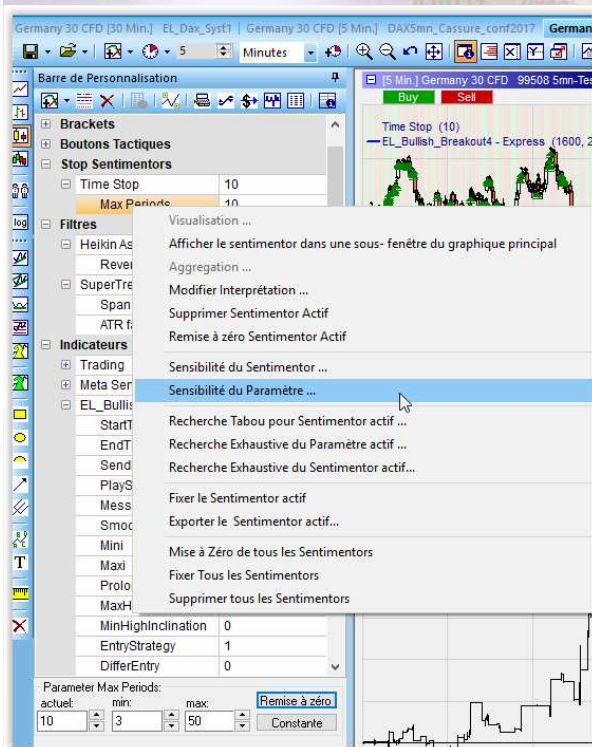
Germany 30 CFD [30 Min.] EL_Dax_Syst1 | Germany 30 CFD [5 Min.] DAX5mn_Cassure_conf2017 | German

5 Minutes

Barre de Personnalisation

Brackets
Boutons Tactiques
Stop Sentimentors
Time Stop 10
Max Periods 10
Filtres
Heikin As
Rever
SuperTre
Span
ATR f
Indicateurs
Trading
Meta Ser
EL_Bullis
StartT
EndT
Send
PlayS
Mess
Smoo
Mini
Maxi
Prolo
MaxH
MinHighInclination 0
EntryStrategy 1
DifferEntry 0

Parameter Max Periods:
actuel: min: max:
10 3 50
Remise à zéro
Constante

Visualisation ...
Afficher le sentimentor dans une sous- fenêtre du graphique principal
Aggregation ...
Modifier Interprétation ...
Supprimer Sentimentor Actif
Remise à zéro Sentimentor Actif
Sensibilité du Sentimentor ...
Sensibilité du Paramètre ...
Recherche Tabou pour Sentimentor actif ...
Recherche Exhaustive du Paramètre actif ...
Recherche Exhaustive du Sentimentor actif...
Fixer le Sentimentor actif
Exporter le Sentimentor actif...
Mise à Zéro de tous les Sentimentors
Fixer Tous les Sentimentors
Supprimer tous les Sentimentors

[5 Min.] Germany 30 CFD 99508 5mn-Te
Buy Sell
Time Stop (10)
EL_Bullish_Breakout4 - Express (1600, 2